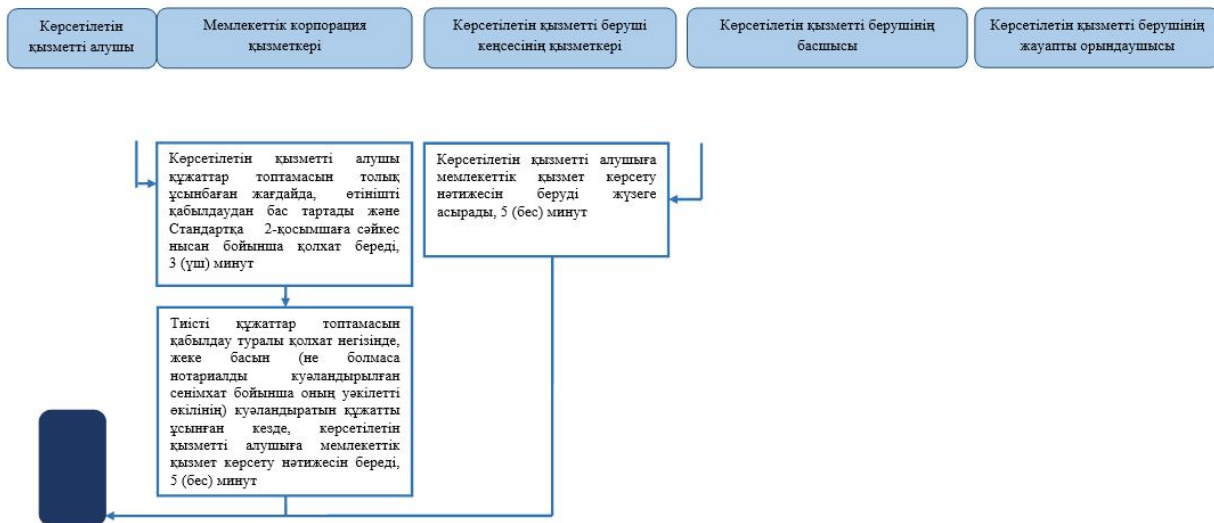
Көрсетілетін қызметті алушы

Мемлекеттік корпорация қызметкері

Көрсетілетін қызметті беруші кеңсесінің қызметкері

Көрсетілетін қызметті берушінің басшысы

Көрсетілетін қызметті берушінің жауапты орындаушысы

Көрсетілетін қызметті алушы құжаттар топтамасын толық ұсынбаған жағдайда, өтінішті қабылдаудан бас тартады және Стандартқа 2-қосымшаға сәйкес нысан бойынша қолхат береді, 3 (үш) минут

Көрсетілетін қызметті алушыға мемлекеттік қызмет көрсету нәтижесін беруді жүзеге асырады, 5 (бес) минут

Тиісті құжаттар топтамасын қабылдау туралы қолхат негізінде, жеке басын (не болмаса нотариалды куәландырылған сенімхат бойынша оның уәкілетті өкілінің) куәландыратын құжатты ұсынған кезде, көрсетілетін қызметті алушыға мемлекеттік қызмет көрсету нәтижесін береді, 5 (бес) минут